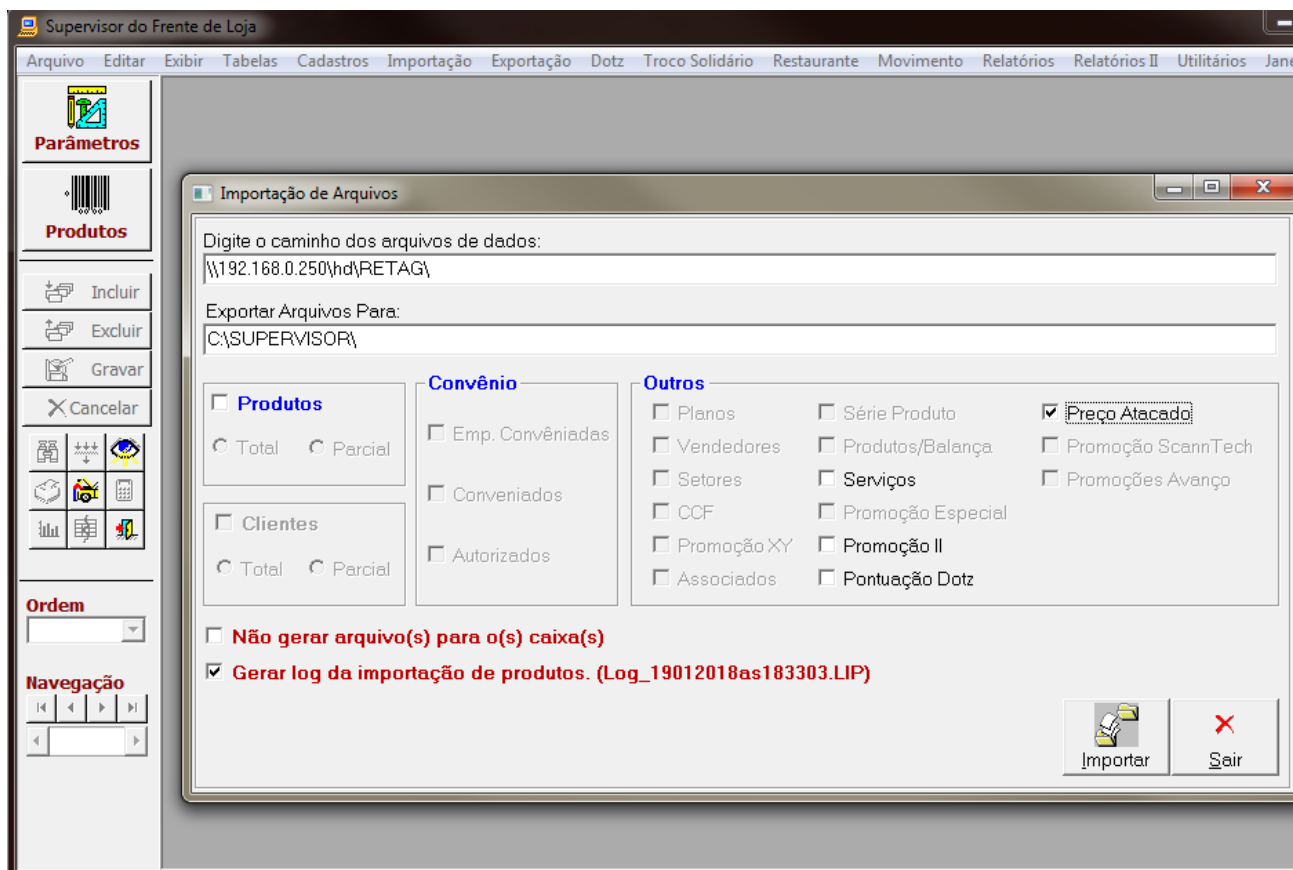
Supervisor do Frente de Loja

Arquivo Editar Exibir Tabelas Cadastros Importação Exportação Dotz Troco Solidário Restaurante Movimento Relatórios Relatórios II Utilitários Jane

Parâmetros

Produtos

Incluir

Excluir

Gravar

Cancelar

Ordem

Navegação

Importação de Arquivos

Digite o caminho dos arquivos de dados:
\\192.168.0.250\hd\RETAG\

Exportar Arquivos Para:
C:\SUPERVISOR\

Produtos
Total Parcial

Clientes
Total Parcial

Convênio
Emp. Convêniadas
Conveniados
Autorizados

Outros
Planos
Vendedores
Setores
CCF
Promoção XY
Associados
Série Produto
Produtos/Balança
Serviços
Promoção Especial
Promoção II
Pontuação Dotz
Preço Atacado
Promoção ScannTech
Promoções Avanço

Não gerar arquivo(s) para o(s) caixa(s)
Gerar log da importação de produtos. (Log_19012018as183303.LIP)

Importar
Sair